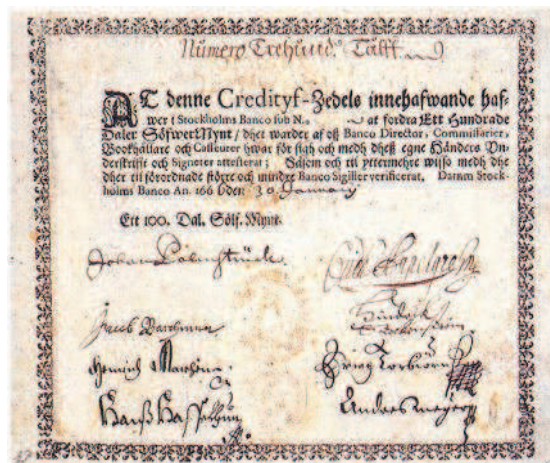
Numero Trehund. Tålff ~9

AT denne Credityf-Zedels innehafwande haf-wer i Stockholms Banco fob N. ~ at fordra Ett Hundrade Daler Sölfwert Mynt / hwilket warder af off Banco Director, Commissarier, Bookhållare och Casseurer hwar för sigh och medh dheff egne Händers Underskrifft och Signeter attesterat; Sasom och til yttermehre wisso medh the dher til förordnade större och mindre Banco Sigiller verificerat. Datum Stockholms Banco An. 166 Eden 30 January

Ett 100. Dal. Sölf. Mynt.

Johan Palmstruch

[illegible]

Jacob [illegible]

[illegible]

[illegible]

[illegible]

Hans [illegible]

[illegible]